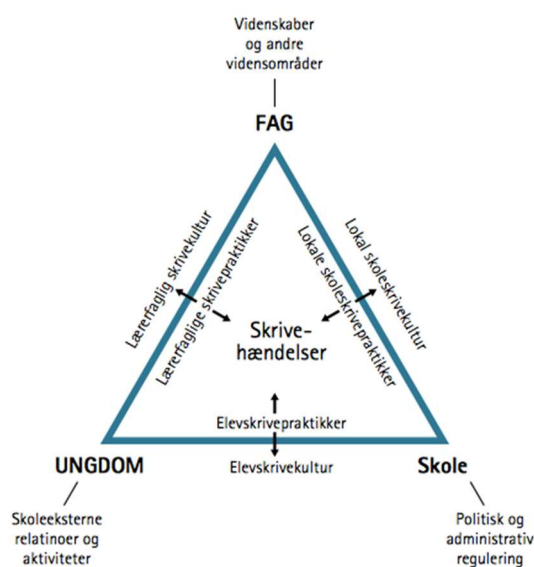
Videnskaber og andre vidensområder

FAG

Lærerfaglig skrivekultur

Lærerfaglige skrivepraktikker

Lokal skoleskrivekultur

Lokale skoleskrivepraktikker

Skrive-hændelser

Elevskrivepraktikker

Elevskrivekultur

UNGDOM

Skole

Skoleeksterne relationoer og aktiviteter

Politisk og administrativ regulering